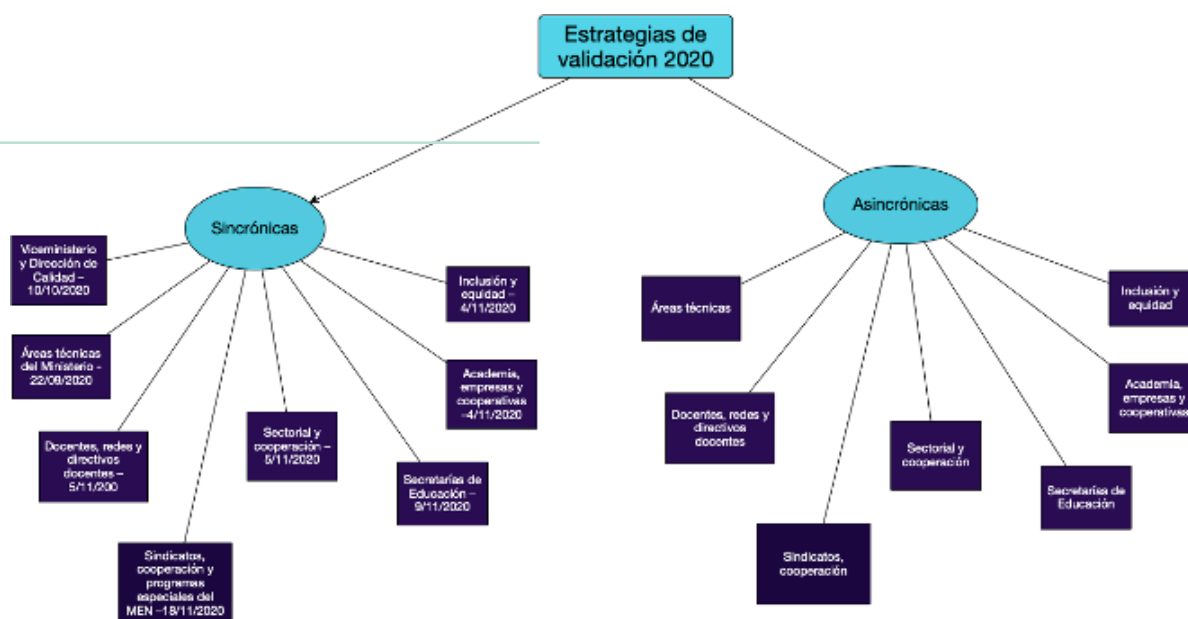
Estrategias de validación 2020

Sincrónicas

Viceministerio y Dirección de Calidad – 10/10/2020

Áreas técnicas del Ministerio – 22/09/2020

Docentes, redes y directivos docentes – 5/11/200

Sindicatos, cooperación y programas especiales del MEN –18/11/2020

Sectorial y cooperación – 5/11/2020

Secretarías de Educación – 9/11/2020

Academia, empresas y cooperativas –4/11/2020

Inclusión y equidad – 4/11/2020

Asincrónicas

Áreas técnicas

Docentes, redes y directivos docentes

Sindicatos, cooperación

Sectorial y cooperación

Secretarías de Educación

Academia, empresas y cooperativas

Inclusión y equidad